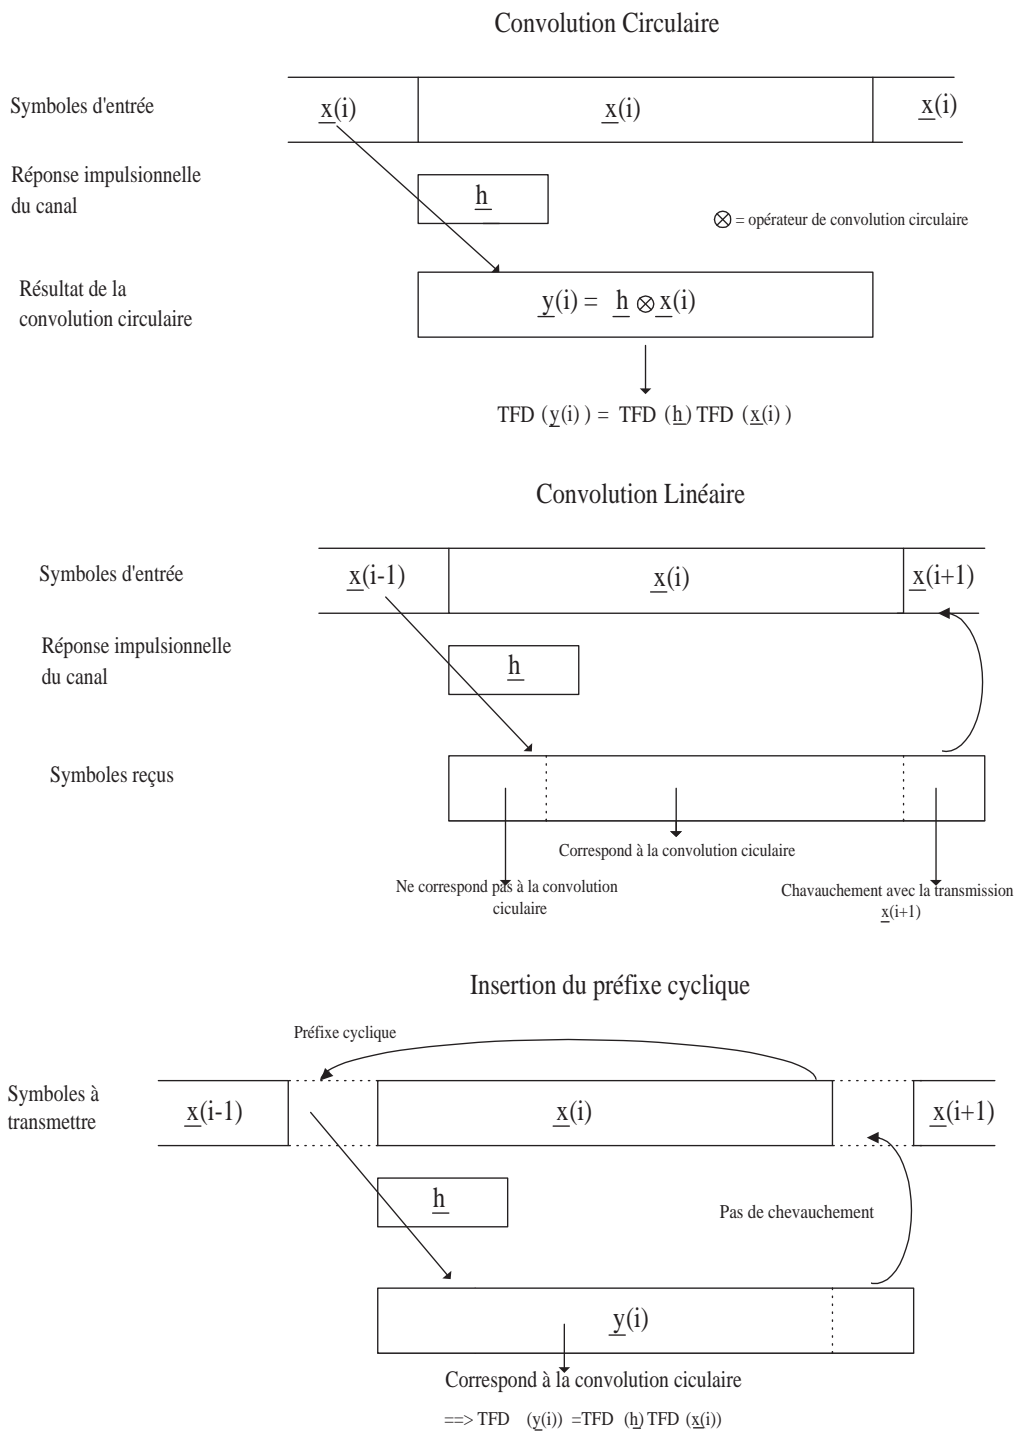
Convolution Circulaire

Symboles d'entrée

$\underline{x}(i)$ $\underline{x}(i)$ $\underline{x}(i)$

Réponse impulsionnelle du canal

$\underline{h}$

$\otimes$ = opérateur de convolution circulaire

Résultat de la convolution circulaire

$\underline{y}(i) = \underline{h} \otimes \underline{x}(i)$

TFD $(\underline{y}(i))$ = TFD $(\underline{h})$ TFD $(\underline{x}(i))$

Convolution Linéaire

Symboles d'entrée

$\underline{x}(i-1)$ $\underline{x}(i)$ $\underline{x}(i+1)$

Réponse impulsionnelle du canal

$\underline{h}$

Symboles reçus

Correspond à la convolution ciculaire

Ne correspond pas à la convolution ciculaire

Chavauchement avec la transmission $\underline{x}(i+1)$

Insertion du préfixe cyclique

Préfixe cyclique

Symboles à transmettre

$\underline{x}(i-1)$ $\underline{x}(i)$ $\underline{x}(i+1)$

$\underline{h}$

Pas de chevauchement

$\underline{y}(i)$

Correspond à la convolution ciculaire

==> TFD $(\underline{y}(i))$ =TFD $(\underline{h})$ TFD $(\underline{x}(i))$